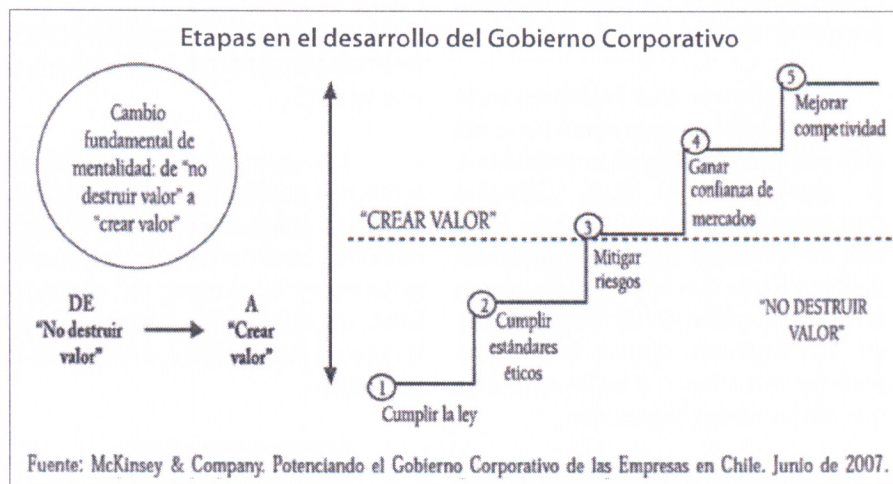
Etapas en el desarrollo del Gobierno Corporativo

Cambio fundamental de mentalidad: de "no destruir valor" a "crear valor"

DE "No destruir valor" → A "Crear valor"

"CREAR VALOR"

"NO DESTRUIR VALOR"

1 Cumplir la ley

2 Cumplir estándares éticos

3 Mitigar riesgos

4 Ganar confianza de mercados

5 Mejorar competividad

Fuente: McKinsey & Company. Potenciando el Gobierno Corporativo de las Empresas en Chile. Junio de 2007.